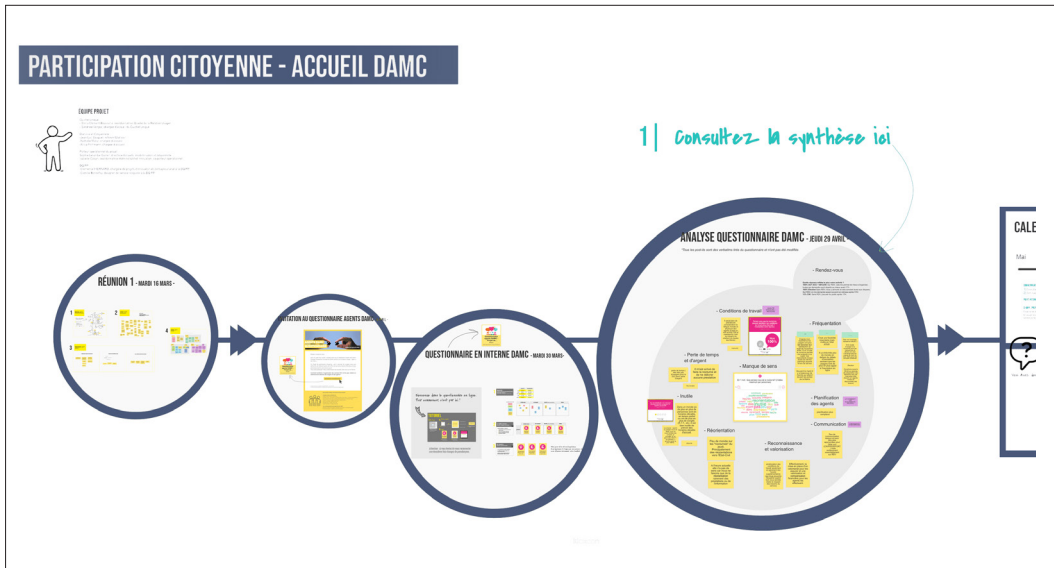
PARTICIPATION CITOYENNE - ACCUEIL DAMC

ÉQUIPE PROJET

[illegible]

1| Consultez la synthèse ici

RÉUNION 1 - MARDI 16 MARS -

1 2 3 4

INVITATION AU QUESTIONNAIRE AGENTS DAMC

QUESTIONNAIRE EN INTERNE DAMC - MARDI 30 MARS -

ANALYSE QUESTIONNAIRE DAMC - JEUDI 29 AVRIL -

- Rendez-vous

- Conditions de travail

- Fréquentation

- Perte de temps et d'argent

- Manque de sens

- Inutile

- Planification des agents

- Communication

- Réorientation

- Reconnaissance et valorisation

CALE

Mai

?